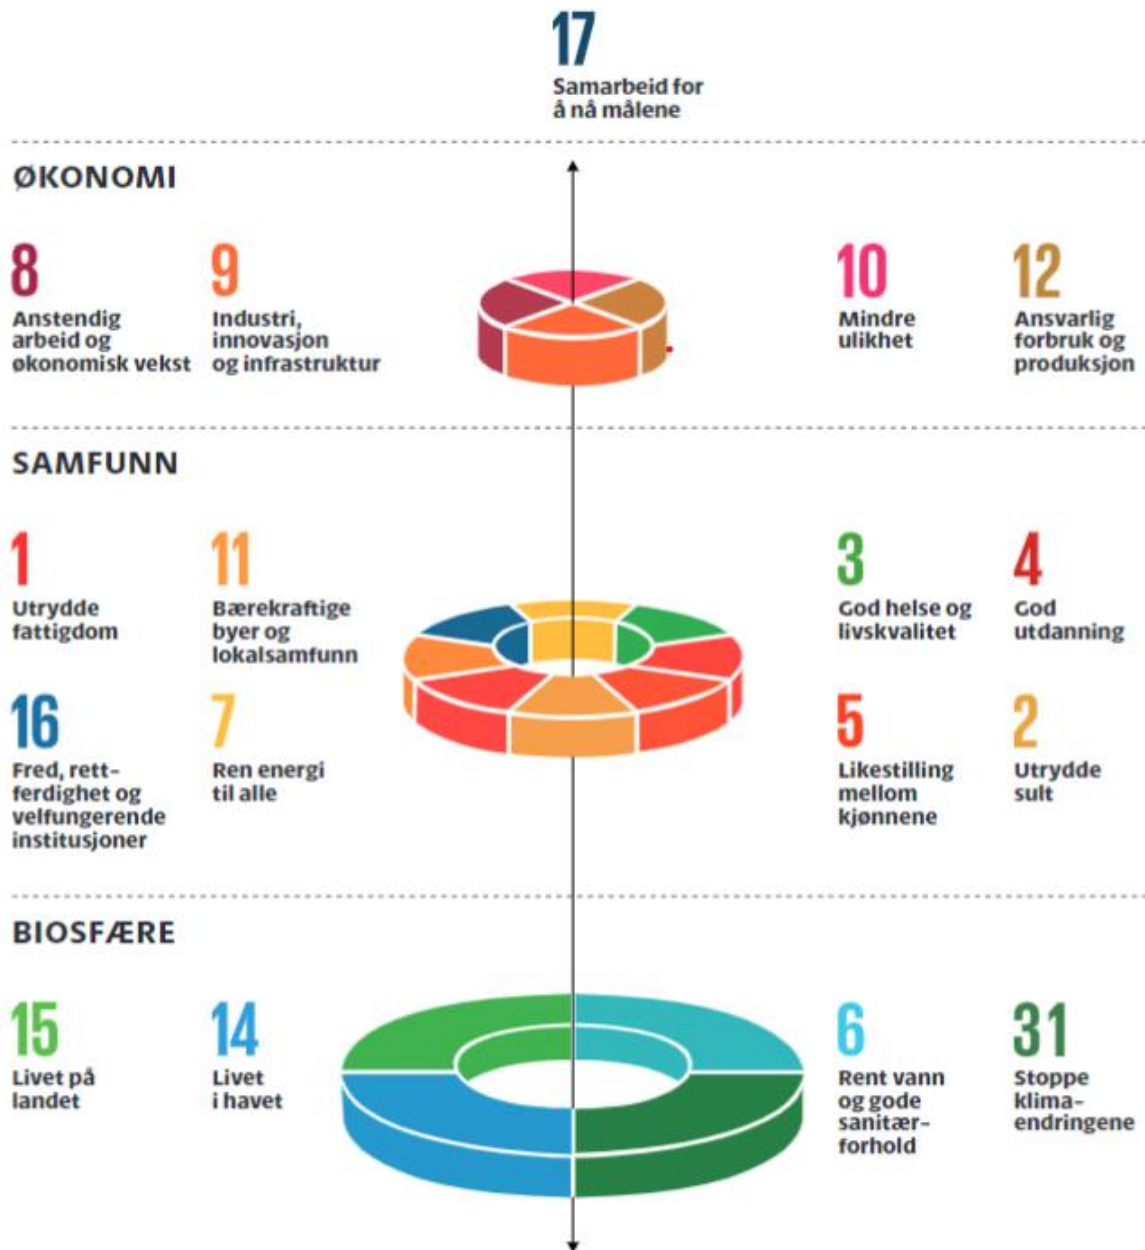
17
Samarbeid for å nå målene

ØKONOMI

8
Anstendig arbeid og økonomisk vekst

9
Industri, innovasjon og infrastruktur

10
Mindre ulikhet

12
Ansvarlig forbruk og produksjon

SAMFUNN

1
Utrydde fattigdom

11
Bærekraftige byer og lokalsamfunn

3
God helse og livskvalitet

4
God utdanning

16
Fred, rettferdighet og velfungerende institusjoner

7
Ren energi til alle

5
Likestilling mellom kjønnene

2
Utrydde sult

BIOSFÆRE

15
Livet på landet

14
Livet i havet

6
Rent vann og gode sanitærforhold

31
Stoppe klimaendringene